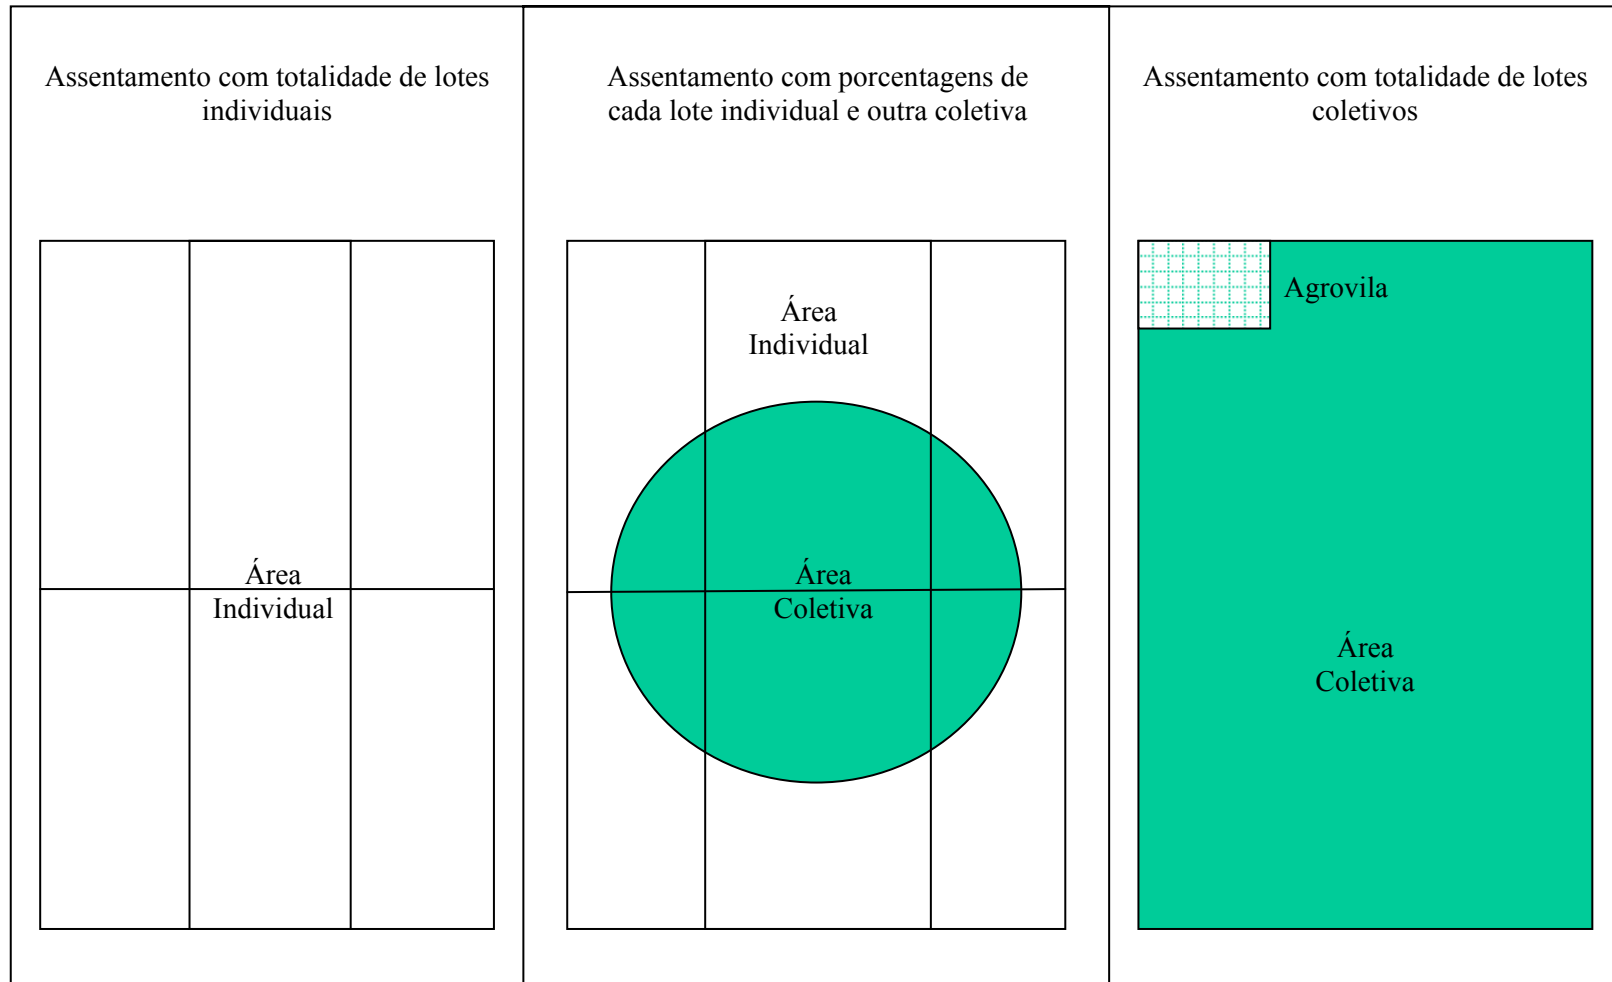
Assentamento com totalidade de lotes individuais

Área
Individual

Assentamento com porcentagens de cada lote individual e outra coletiva

Área
Individual

Área
Coletiva

Assentamento com totalidade de lotes coletivos

Agrovila

Área
Coletiva